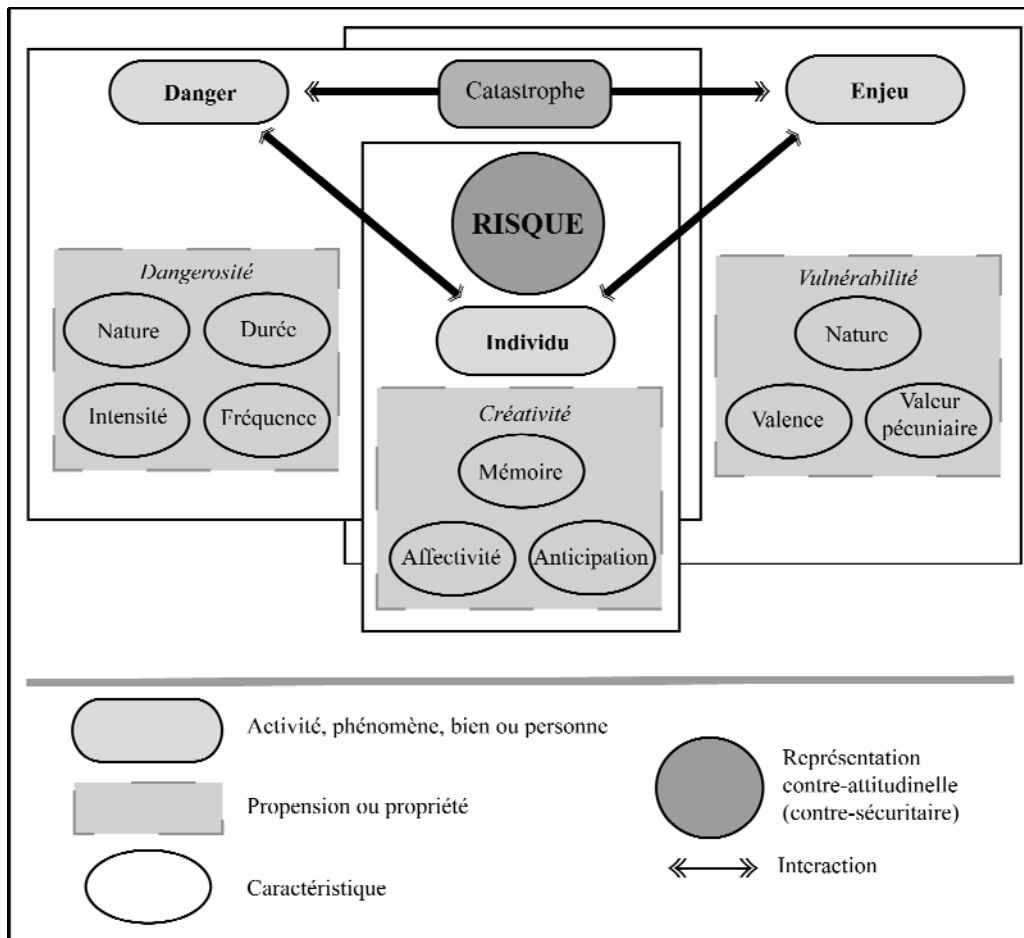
Danger

Catastrophe

Enjeu

RISQUE

Individu

Dangerosité

Nature

Durée

Intensité

Fréquence

Créativité

Mémoire

Affectivité

Anticipation

Vulnérabilité

Nature

Valence

Valeur pécuniaire

Activité, phénomène, bien ou personne

Propension ou propriété

Caractéristique

Représentation contre-attitudinelle (contre-sécuritaire)

Interaction